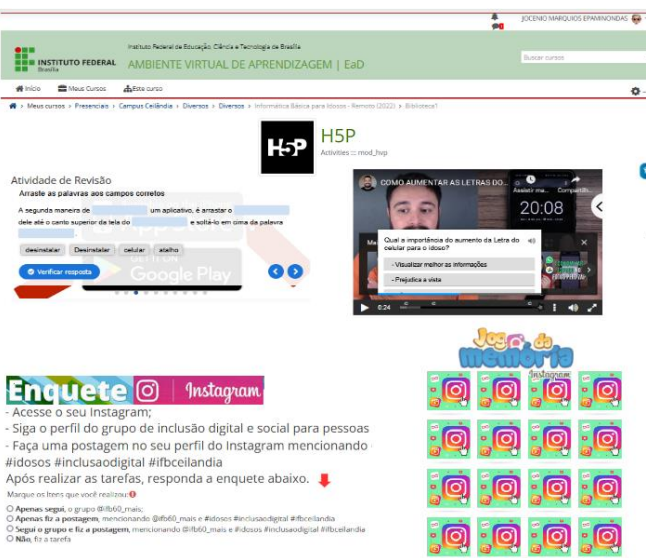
JOCENIO MARQUIOS EPAMINONDAS

INSTITUTO FEDERAL Brasília

Instituto Federal de Educação, Ciência e Tecnologia de Brasília

AMBIENTE VIRTUAL DE APRENDIZAGEM | EaD

Buscar cursos

Início Meus Cursos Este curso

Meus cursos > Presenciais > Campus Ceilândia > Diversos > Diversos > Informática Básica para Idosos - Remoto (2022) > Biblioteca1

H5P

H5P
Activities :: mod_hvp

Atividade de Revisão

Arraste as palavras aos campos corretos

A segunda maneira de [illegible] um aplicativo, é arrastar o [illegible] dele até o canto superior da tela do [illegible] e soltá-lo em cima da palavra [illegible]

desinstalar Desinstalar celular atalho

Verificar resposta

Google Play

COMO AUMENTAR AS LETRAS DO...

Assistir ma... Compartil...

20:08

Qual a importância do aumento da Letra do celular para o idoso?

- Visualizar melhor as informações

- Prejudica a vista

0:24

Jogo da memória

Enquete Instagram

- Acesse o seu Instagram;
- Siga o perfil do grupo de inclusão digital e social para pessoas
- Faça uma postagem no seu perfil do Instagram mencionando
#idosos #inclusaodigital #ifbceilandia
Após realizar as tarefas, responda a enquete abaixo.

Marque os itens que você realizou:

Apenas segui, o grupo @ifb60_mais;
Apenas fiz a postagem, mencionando @ifb60_mais e #idosos #inclusaodigital #ifbceilandia
Segui o grupo e fiz a postagem, mencionando @ifb60_mais e #idosos #inclusaodigital #ifbceilandia
Não, fiz a tarefa

Instagram